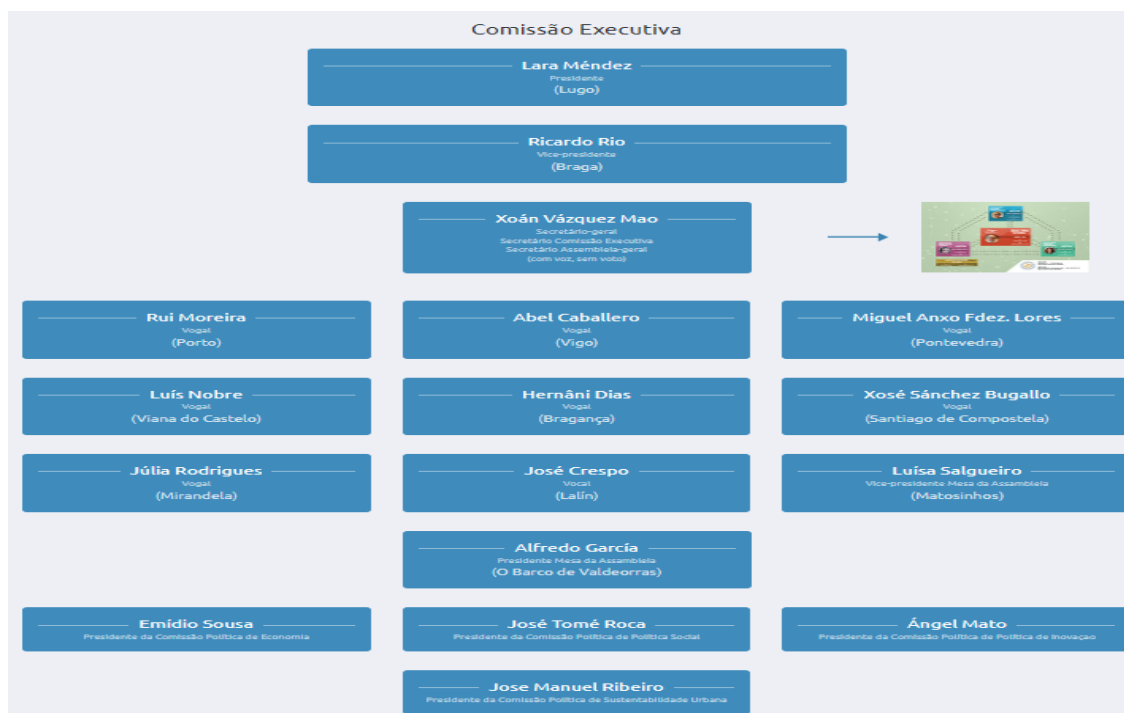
Comissão Executiva

Lara Méndez
Presidente
(Lugo)

Ricardo Rio
Vice-presidente
(Braga)

Xoán Vázquez Mao
Secretário-geral
Secretário Comissão Executiva
Secretário Assembleia-geral
(com voz, sem voto)

Rui Moreira
Vogal
(Porto)

Abel Caballero
Vogal
(Vigo)

Miguel Anxo Fdez. Lores
Vogal
(Pontevedra)

Luís Nobre
Vogal
(Viana do Castelo)

Hernâni Dias
Vogal
(Bragança)

Xosé Sánchez Bugallo
Vogal
(Santiago de Compostela)

Júlia Rodrigues
Vogal
(Mirandela)

José Crespo
Vocal
(Lalín)

Luísa Salgueiro
Vice-presidente Mesa da Assembleia
(Matosinhos)

Alfredo García
Presidente Mesa da Assembleia
(O Barco de Valdeorras)

Emídio Sousa
Presidente da Comissão Política de Economia

José Tomé Roca
Presidente da Comissão Política de Política Social

Ángel Mato
Presidente da Comissão Política de Política de Inovação

Jose Manuel Ribeiro
Presidente da Comissão Política de Sustentabilidade Urbana